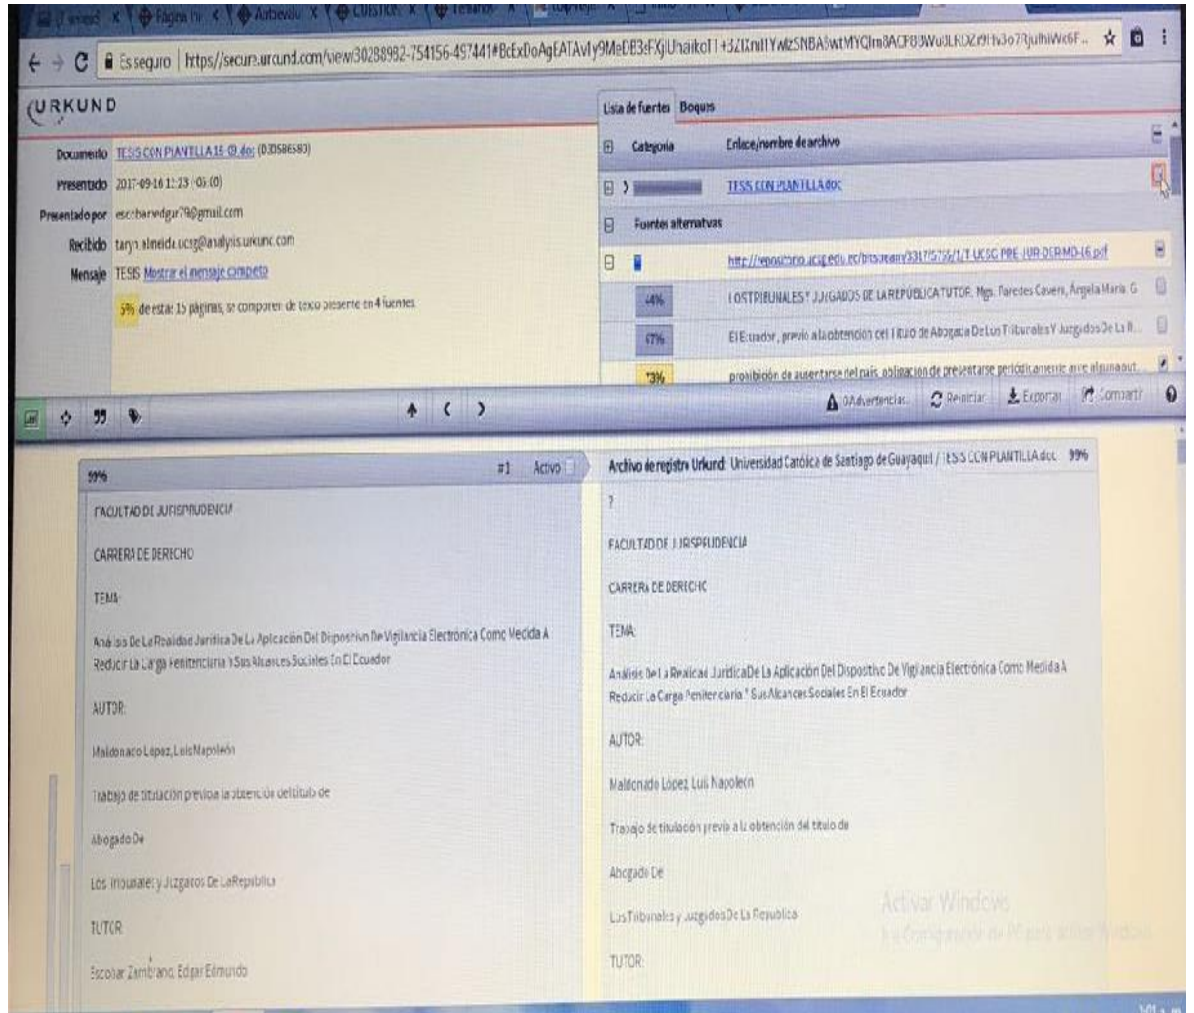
Es seguro | https://secure.urkund.com/view/30288982-754156-497441#BcExDoAgEATAvly9MeDB3eFXjUhaikoT1+3ZIKnIlYwizSNBAwtMYQIm8ACP8BWu3LKOZr9Fh3o7RjulhiWx6F...

URKUND

Documento TESIS CON PLANTILLA 15 (3).doc (D30586580)
Presentado 2017-09-16 11:23 (-05:00)
Presentado por escobaredgar79@gmail.com
Recibido taryn.almeida.ucsg@analysis.urkund.com
Mensaje TESIS Mostrar el mensaje completo

5% de estas 15 páginas, se componen de texto presente en 4 fuentes.

Lista de fuentes Bloques

Categoría Enlace/nombre de archivo
TESIS CON PLANTILLA.doc
Fuentes alternativas
http://repositorio.ucsg.edu.ec/bitstream/3317/5756/1/T-UCSG-PRE-JUR-DER-MD-16.pdf
44% LOS TRIBUNALES Y JUZGADOS DE LA REPÚBLICA TUTOR: Mgs. Paredes Cavero, Angela María G
47% El Ecuador, previo a la obtención del título de Abogado De Los Tribunales Y Juzgados De La R...
93% prohibición de ausentarse del país, obligación de presentarse periódicamente ante alguna aut...

0 Advertencias. Reiniciar Exportar Compartir

99% #1 Activo

FACULTAD DE JURISPRUDENCIA

CARRERA DE DERECHO

TEMA:

Análisis De La Realidad Jurídica De La Aplicación Del Dispositivo De Vigilancia Electrónica Como Medida A Reducir La Carga Penitenciaria Y Sus Alcances Sociales En El Ecuador

AUTOR:

Maldonado López, Luis Napoleón

Trabajo de titulación previo a la obtención del título de

Abogado De

Los Tribunales y Juzgados De La República

TUTOR:

Escobar Zambrano, Edgar Edmundo

Archivo de registro Urkund: Universidad Católica de Santiago de Guayaquil / TESIS CON PLANTILLA.doc 99%

?

FACULTAD DE JURISPRUDENCIA

CARRERA DE DERECHO

TEMA:

Análisis De La Realidad Jurídica De La Aplicación Del Dispositivo De Vigilancia Electrónica Como Medida A Reducir La Carga Penitenciaria Y Sus Alcances Sociales En El Ecuador

AUTOR:

Maldonado López Luis Napoleón

Trabajo de titulación previo a la obtención del título de

Abogado De

Los Tribunales y Juzgados De La República

TUTOR:

Activar Windows
Ve a Configuración de PC para activar Windows.